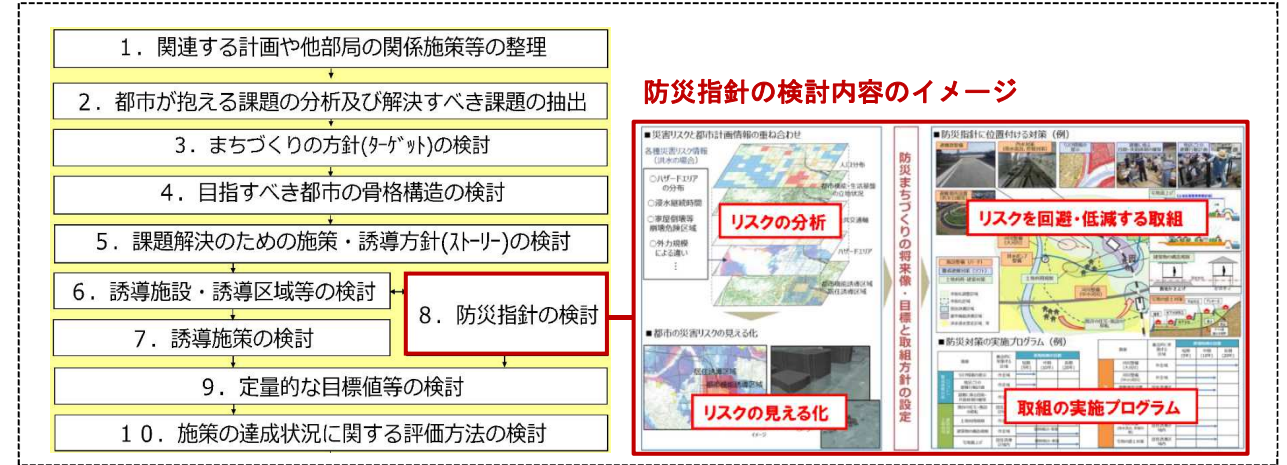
１．関連する計画や他部局の関係施策等の整理

２．都市が抱える課題の分析及び解決すべき課題の抽出

３．まちづくりの方針(ﾀｰｹﾞｯﾄ)の検討

４．目指すべき都市の骨格構造の検討

５．課題解決のための施策・誘導方針(ｽﾄｰﾘｰ)の検討

６．誘導施設・誘導区域等の検討

７．誘導施策の検討

８．防災指針の検討

９．定量的な目標値等の検討

１０．施策の達成状況に関する評価方法の検討

防災指針の検討内容のイメージ

■災害リスクと都市計画情報の重ね合わせ

各種災害リスク情報（洪水の場合）

○ハザードエリアの分布
○浸水継続時間
○家屋倒壊等氾濫想定区域
○外力規模による違い
⋮

人口分布

都市機能・生活拠点の立地状況

避難施設

ハザードエリア

都市機能誘導区域
居住誘導区域

リスクの分析

■都市の災害リスクの見える化

居住誘導区域
都市機能誘導区域

リスクの見える化

イメージ

防災まちづくりの将来像・目標と取組方針の設定

■防災指針に位置付ける対策（例）

リスクを回避・低減する取組

■防災対策の実施プログラム（例）

取組の実施プログラム